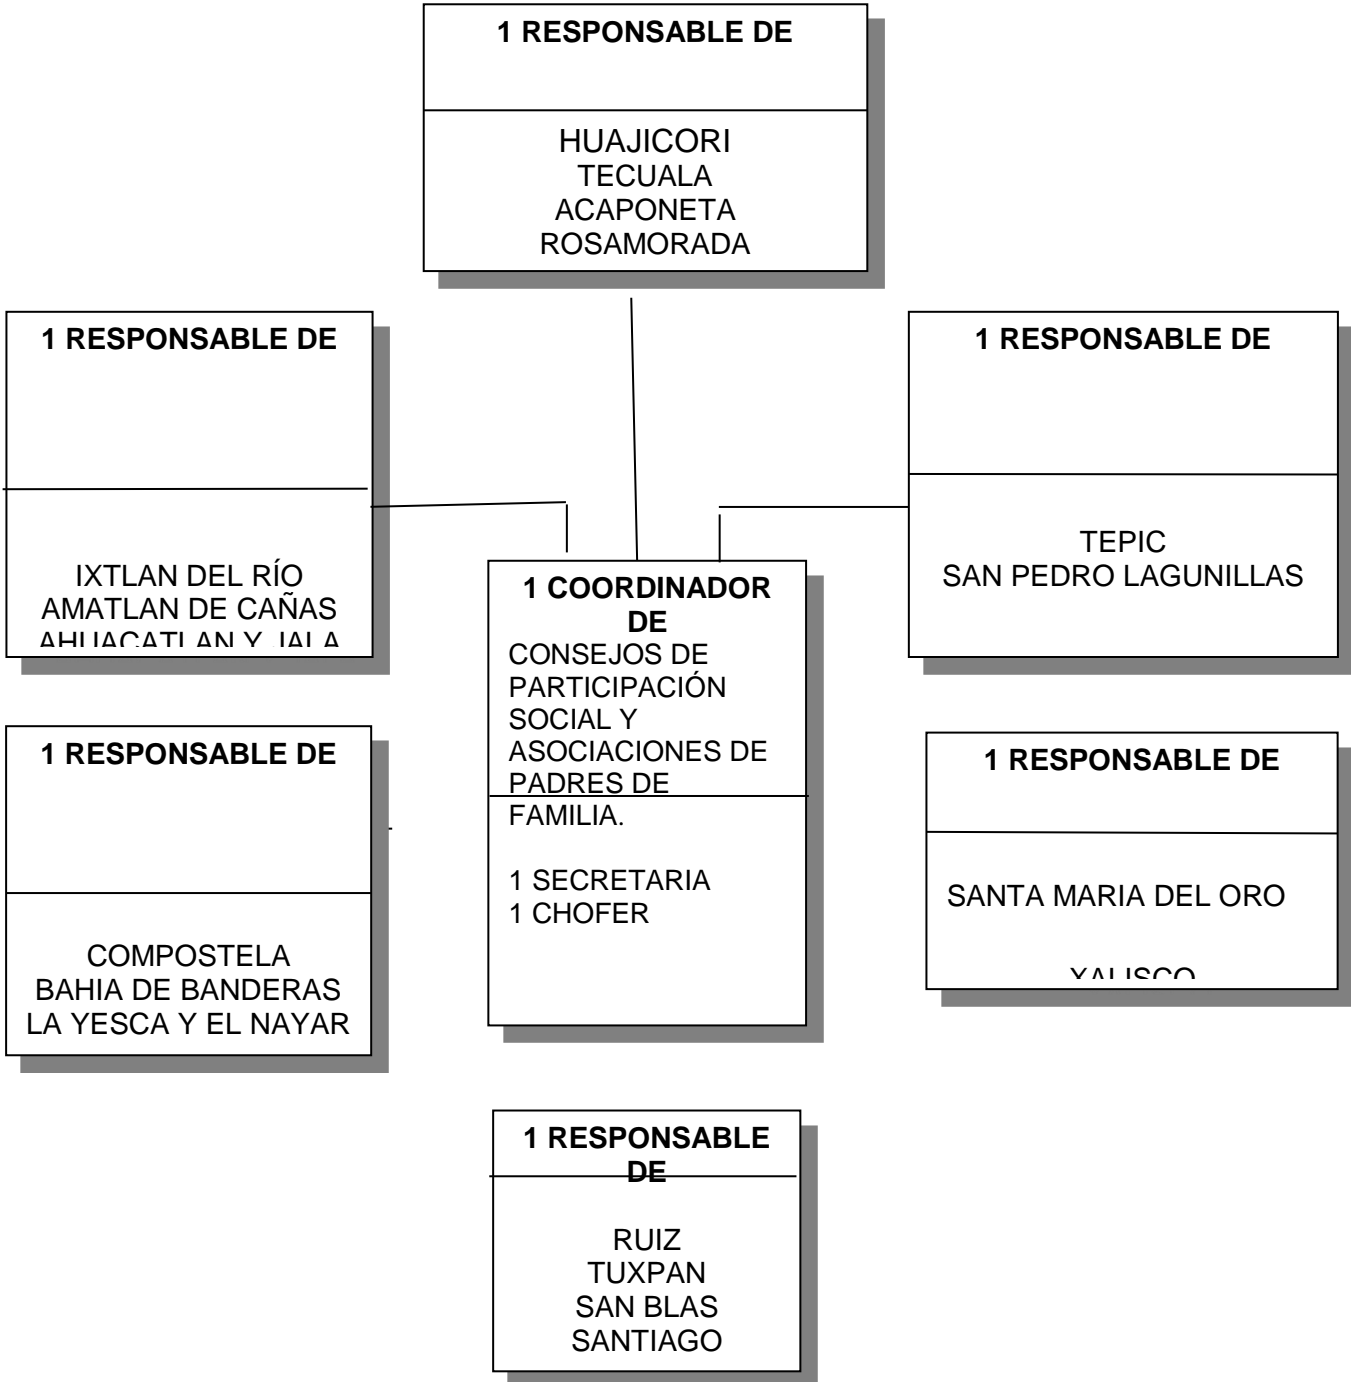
1 RESPONSABLE DE

HUAJICORI
TECUALA
ACAPONETA
ROSAMORADA

1 RESPONSABLE DE

IXTLAN DEL RÍO
AMATLAN DE CAÑAS
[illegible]

1 COORDINADOR DE
CONSEJOS DE PARTICIPACIÓN SOCIAL Y ASOCIACIONES DE PADRES DE FAMILIA.

1 SECRETARIA
1 CHOFER

1 RESPONSABLE DE

TEPIC
SAN PEDRO LAGUNILLAS

1 RESPONSABLE DE

COMPOSTELA
BAHIA DE BANDERAS
LA YESCA Y EL NAYAR

1 RESPONSABLE DE

SANTA MARIA DEL ORO

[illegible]

1 RESPONSABLE DE

RUIZ
TUXPAN
SAN BLAS
SANTIAGO